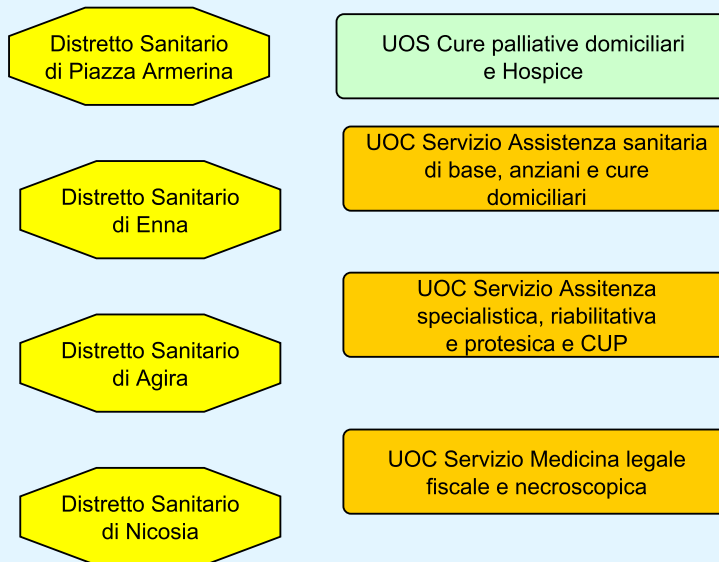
Distretto Sanitario di Piazza Armerina

UOS Cure palliative domiciliari e Hospice

UOC Servizio Assistenza sanitaria di base, anziani e cure domiciliari

Distretto Sanitario di Enna

UOC Servizio Assitenza specialistica, riabilitativa e protesica e CUP

Distretto Sanitario di Agira

UOC Servizio Medicina legale fiscale e necroscopica

Distretto Sanitario di Nicosia